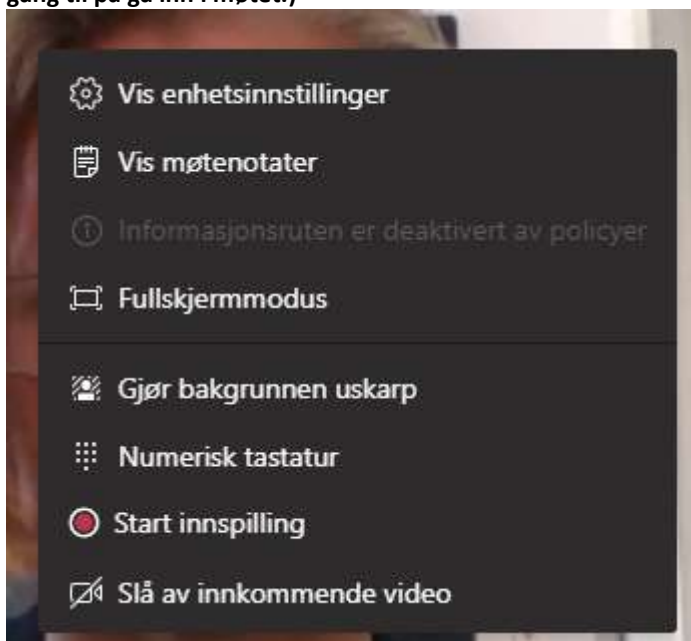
gang til på gå inn i møtet.)

Vis enhetsinnstillinger
Vis møtenotater
Informasjonsruten er deaktivert av policyer
Fullskjermmodus
Gjør bakgrunnen uskarp
Numerisk tastatur
Start innspilling
Slå av innkommende video